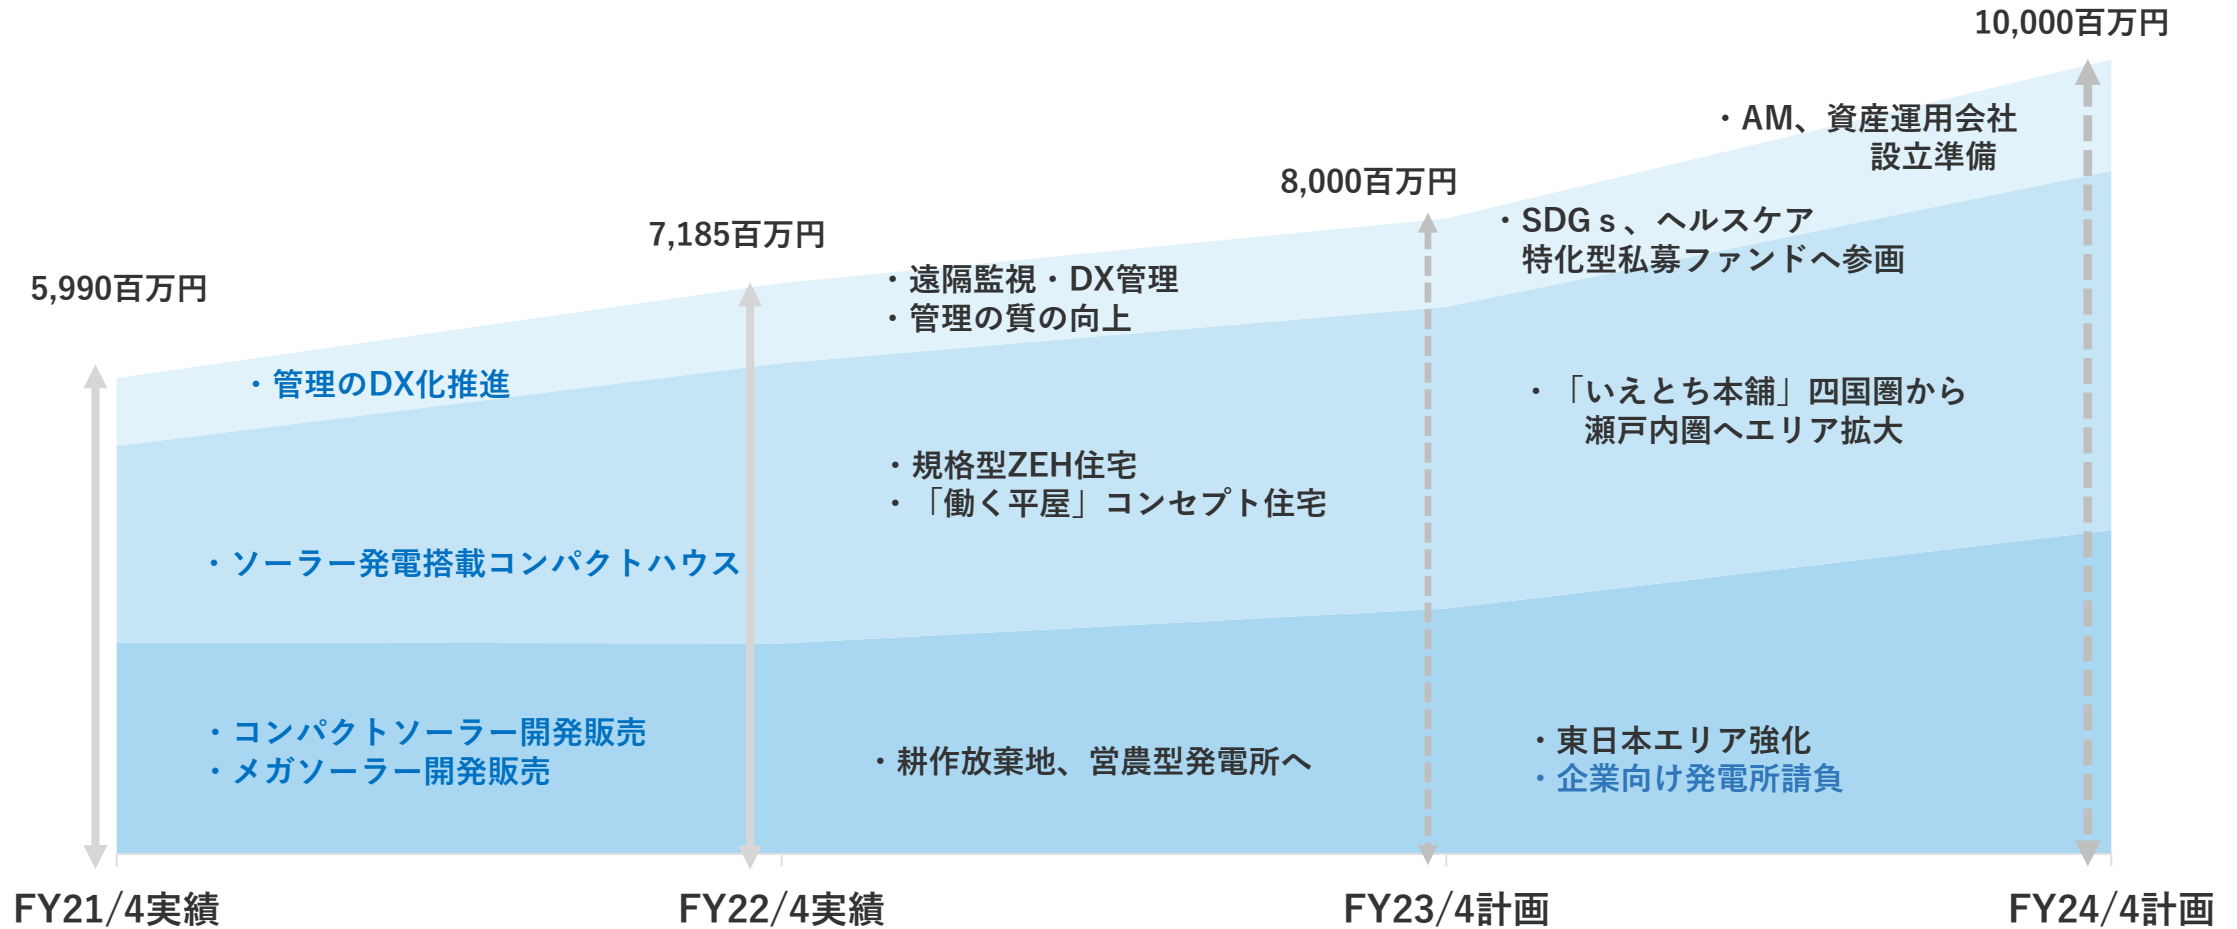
10,000百万円

・AM、資産運用会社 設立準備

8,000百万円

・SDGｓ、ヘルスケア 特化型私募ファンドへ参画

7,185百万円

・遠隔監視・DX管理
・管理の質の向上

5,990百万円

・管理のDX化推進

・「いえとち本舗」四国圏から 瀬戸内圏へエリア拡大

・規格型ZEH住宅
・「働く平屋」コンセプト住宅

・ソーラー発電搭載コンパクトハウス

・コンパクトソーラー開発販売
・メガソーラー開発販売

・耕作放棄地、営農型発電所へ

・東日本エリア強化
・企業向け発電所請負

FY21/4実績

FY22/4実績

FY23/4計画

FY24/4計画